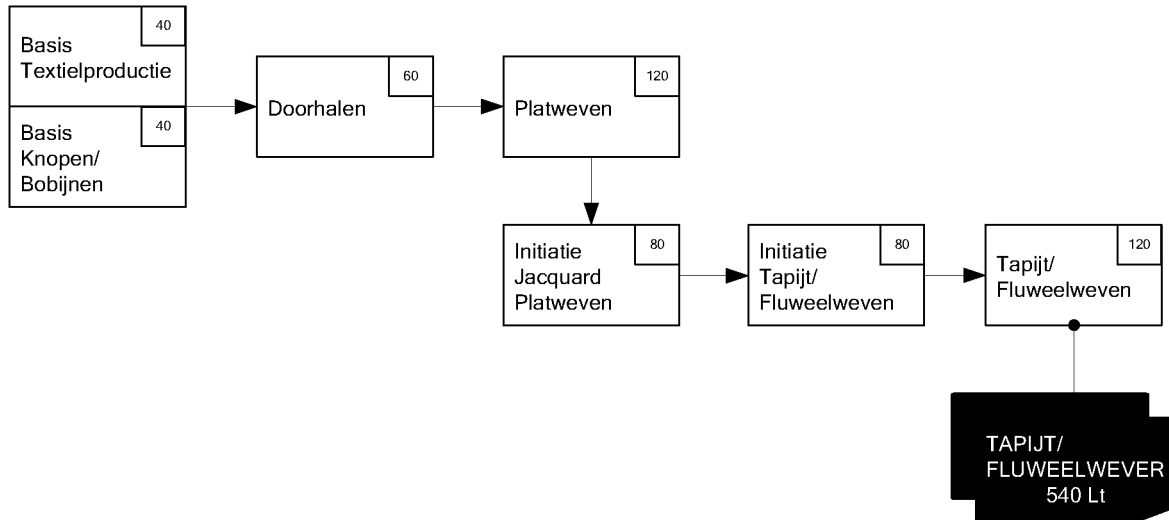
Basis Textielproductie 40

Basis Knopen/ Bobijnen 40

Doorhalen 60

Platweven 120

Initiatie Jacquard Platweven 80

Initiatie Tapijt/ Fluweelweven 80

Tapijt/ Fluweelweven 120

TAPIJT/ FLUWEELWEVER 540 Lt